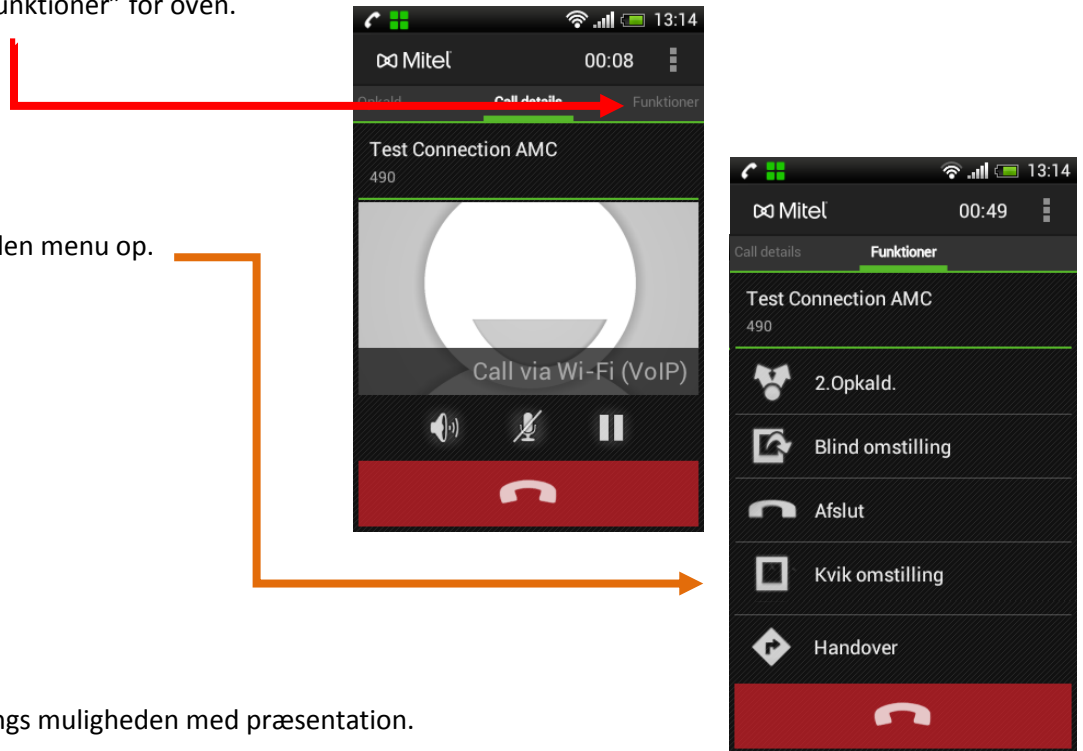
unktioner" for oven.

den menu op.

ngs muligheden med præsentation.

13:14
Mitel
00:08
Opkald
Call details
Funktioner
Test Connection AMC
490
Call via Wi-Fi (VoIP)

13:14
Mitel
00:49
Call details
Funktioner
Test Connection AMC
490
2.Opkald.
Blind omstilling
Afslut
Kvik omstilling
Handover